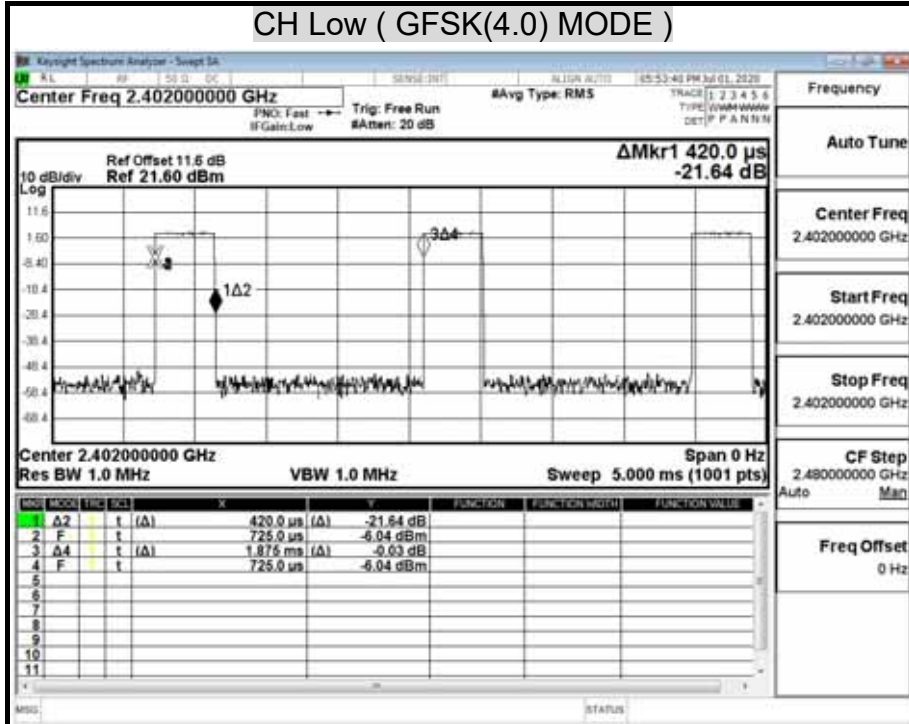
CH Low ( GFSK(4.0) MODE )

Keysight Spectrum Analyzer - Swept SA

RL RF 50 Ω DC SENSE:INT ALIGN AUTO 05:53:40 PM Jul 01, 2020

Center Freq 2.402000000 GHz

PNO: Fast IFGain:Low

Trig: Free Run #Atten: 20 dB

#Avg Type: RMS

TRACE 1 2 3 4 5 6 TYPE WWWWWW DET P P A N N N

Frequency

Auto Tune

Ref Offset 11.6 dB
10 dB/div Ref 21.60 dBm
Log

ΔMkr1 420.0 µs
-21.64 dB

11.6
1.60
-8.40
-18.4
-28.4
-38.4
-48.4
-58.4
-68.4

3Δ4
1Δ2

Center 2.402000000 GHz
Res BW 1.0 MHz
VBW 1.0 MHz
Span 0 Hz
Sweep 5.000 ms (1001 pts)

Center Freq
2.402000000 GHz

Start Freq
2.402000000 GHz

Stop Freq
2.402000000 GHz

CF Step
2.480000000 GHz
Auto Man

Freq Offset
0 Hz

| MKR | MODE | TRC | SCL | X | | Y | FUNCTION | FUNCTION WIDTH | FUNCTION VALUE |
|---|---|---|---|---|---|---|---|---|---|
| 1 | Δ2 | 1 | t | (Δ) | 420.0 µs | (Δ) -21.64 dB | | | |
| 2 | F | 1 | t | | 725.0 µs | -6.04 dBm | | | |
| 3 | Δ4 | 1 | t | (Δ) | 1.875 ms | (Δ) -0.03 dB | | | |
| 4 | F | 1 | t | | 725.0 µs | -6.04 dBm | | | |
| 5 | | | | | | | | | |
| 6 | | | | | | | | | |
| 7 | | | | | | | | | |
| 8 | | | | | | | | | |
| 9 | | | | | | | | | |
| 10 | | | | | | | | | |
| 11 | | | | | | | | | |

MSG STATUS